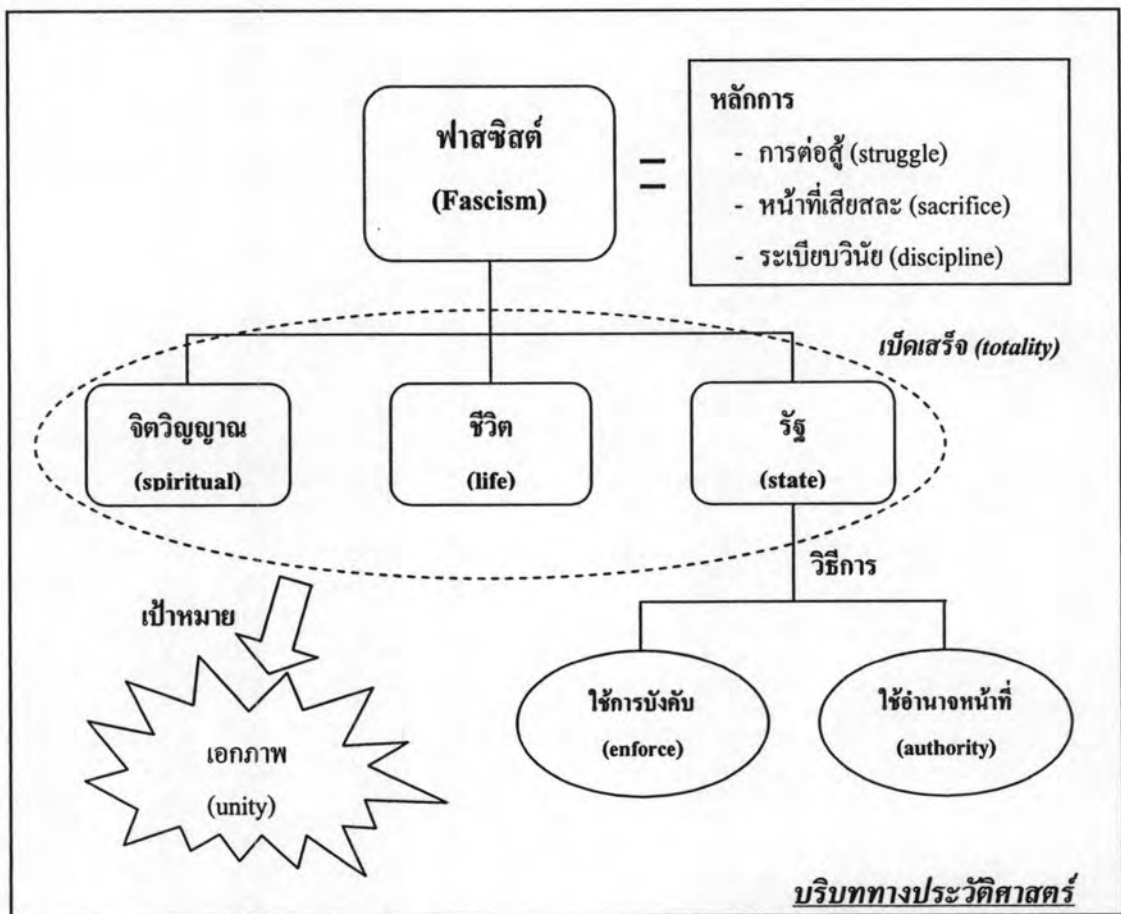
ฟาสซิสต์
(Fascism)

=

หลักการ
- การต่อสู้ (struggle)
- หน้าที่เสียสละ (sacrifice)
- ระเบียบวินัย (discipline)

เบ็ดเสร็จ (totality)

จิตวิญญาณ
(spiritual)

ชีวิต
(life)

รัฐ
(state)

วิธีการ

เป้าหมาย

เอกภาพ
(unity)

ใช้การบังคับ
(enforce)

ใช้อำนาจหน้าที่
(authority)

บริบททางประวัติศาสตร์